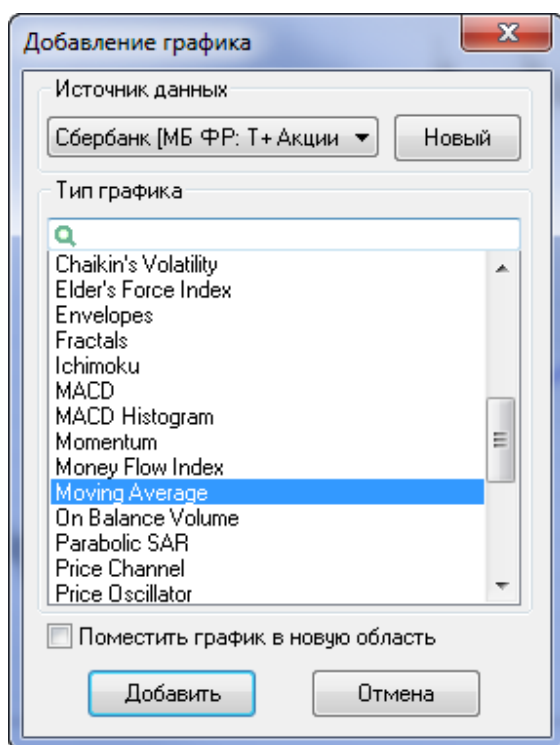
Добавление графика

Источник данных

Сбербанк [МБ ФР: Т+ Акции

Новый

Тип графика

Chaikin's Volatility
Elder's Force Index
Envelopes
Fractals
Ichimoku
MACD
MACD Histogram
Momentum
Money Flow Index
Moving Average
On Balance Volume
Parabolic SAR
Price Channel
Price Oscillator

Поместить график в новую область

Добавить

Отмена